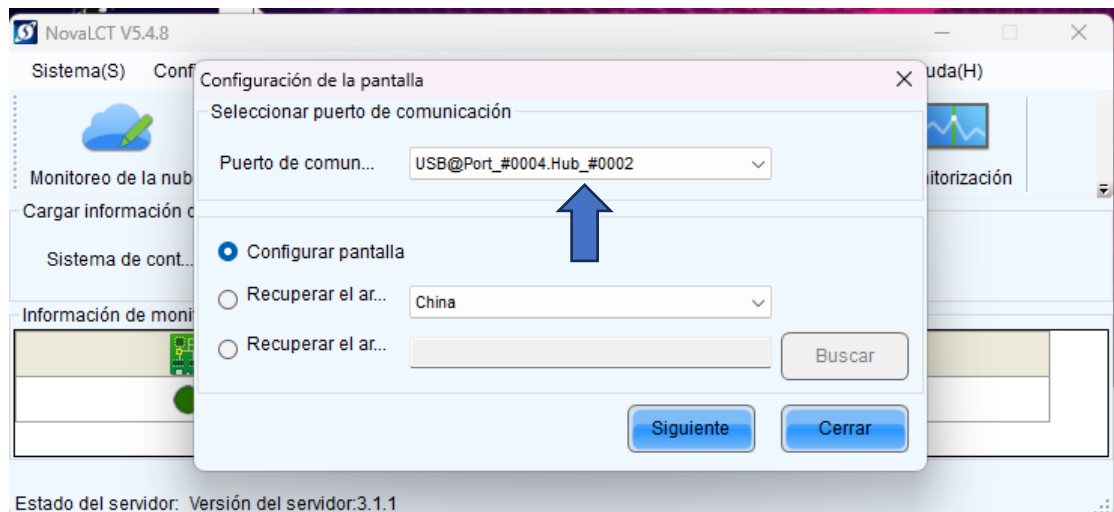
NovaLCT V5.4.8

Sistema(S) Conf

uda(H)

Monitoreo de la nub

itorización

Cargar información c

Sistema de cont...

Información de moni

Configuración de la pantalla

Seleccionar puerto de comunicación

Puerto de comun... USB@Port_#0004.Hub_#0002

Configurar pantalla

Recuperar el ar... China

Recuperar el ar...

Buscar

Siguiente

Cerrar

Estado del servidor: Versión del servidor:3.1.1